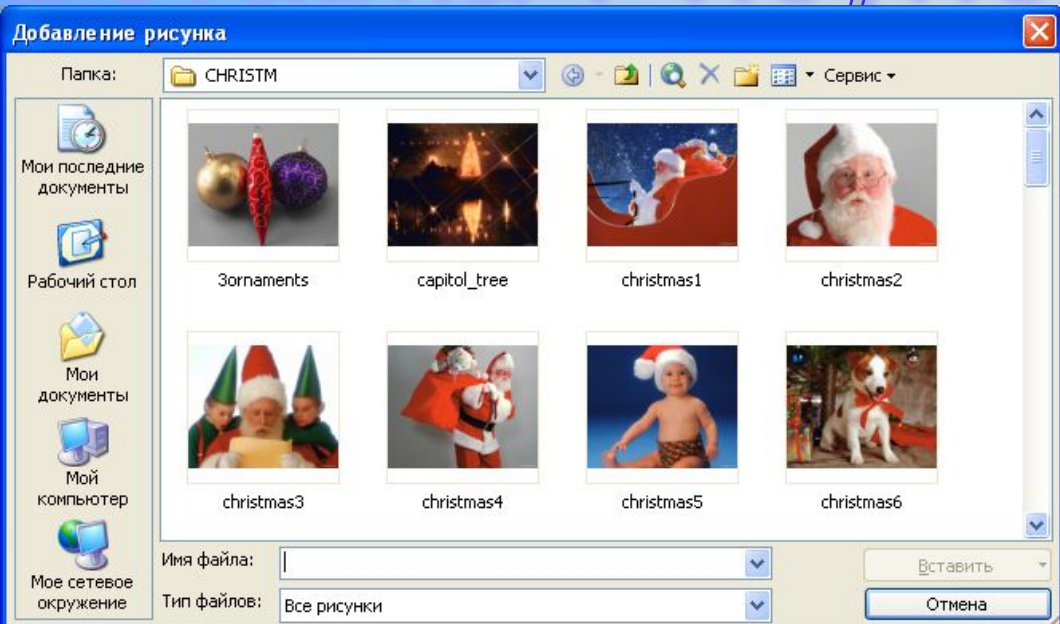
Добавление рисунка

Папка: CHRISTM

Сервис

Мои последние документы

Рабочий стол

Мои документы

Мой компьютер

Мое сетевое окружение

3ornaments

capitol_tree

christmas1

christmas2

christmas3

christmas4

christmas5

christmas6

Имя файла:

Тип файлов: Все рисунки

Вставить

Отмена